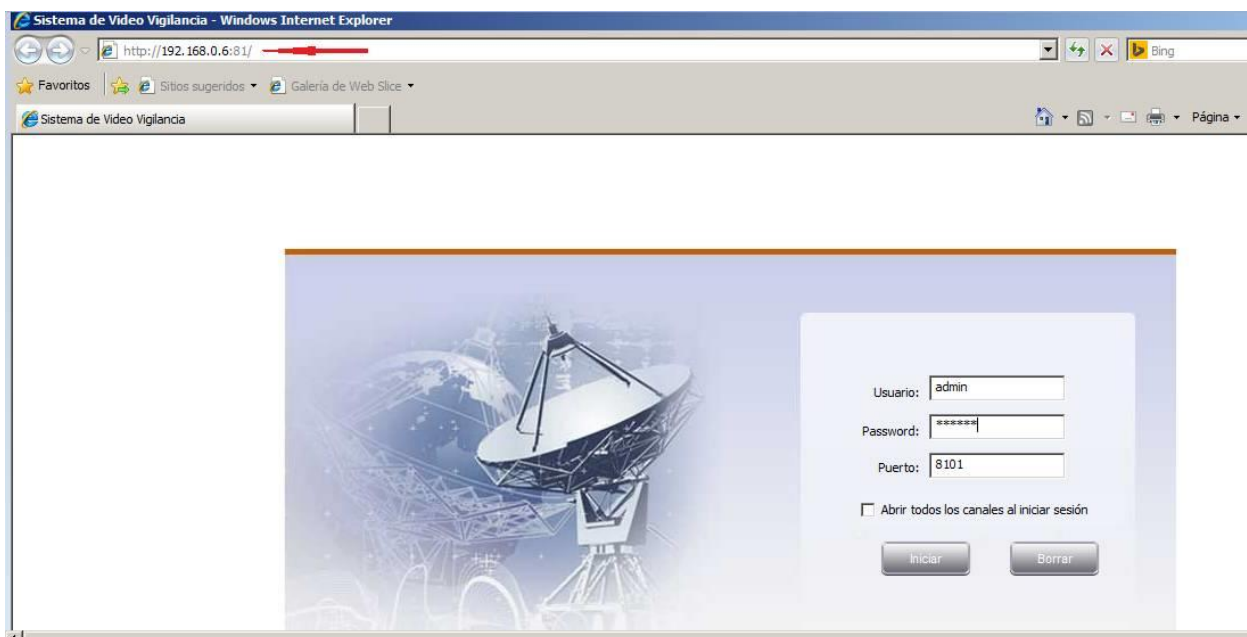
Sistema de Video Vigilancia - Windows Internet Explorer

http://192.168.0.6:81/

Bing

Favoritos

Sitios sugeridos

Galería de Web Slice

Sistema de Video Vigilancia

Página

Usuario: admin

Password: ******

Puerto: 8101

Abrir todos los canales al iniciar sesión

Iniciar

Borrar